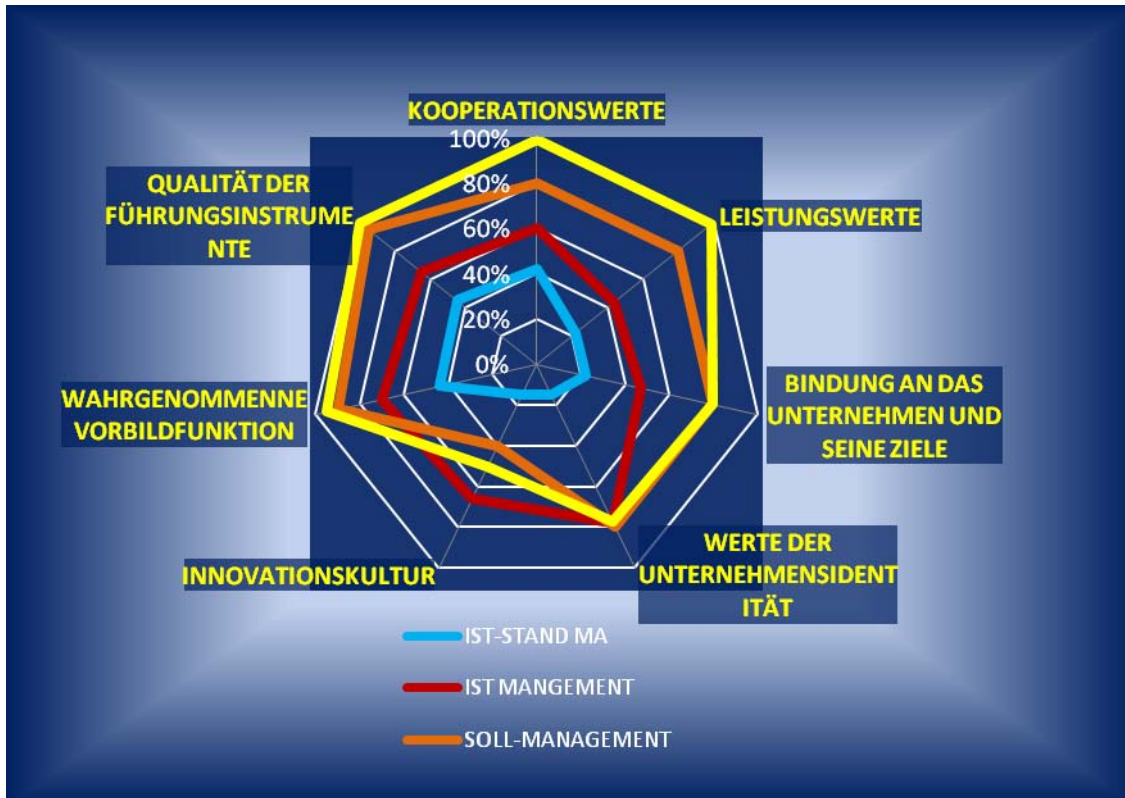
KOOPERATIONSWERTE

100%
80%
60%
40%
20%
0%

QUALITÄT DER FÜHRUNGSINSTRUME NTE

LEISTUNGSWERTE

BINDUNG AN DAS UNTERNEHMEN UND SEINE ZIELE

WAHRGENOMMENNE VORBILDFUNKTION

INNOVATIONSKULTUR

WERTE DER UNTERNEHMENSIDENT ITÄT

IST-STAND MA

IST MANGEMENT

SOLL-MANAGEMENT